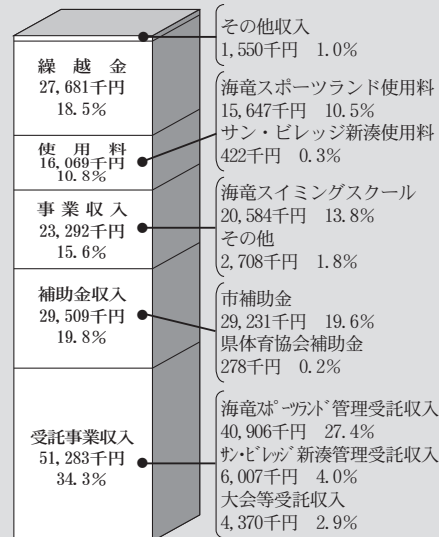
繰越金
27,681千円
18.5%

使用料
16,069千円
10.8%

事業収入
23,292千円
15.6%

補助金収入
29,509千円
19.8%

受託事業収入
51,283千円
34.3%

その他収入
1,550千円　1.0%

海竜スポーツランド使用料
15,647千円　10.5%
サン・ビレッジ新湊使用料
422千円　0.3%

海竜スイミングスクール
20,584千円　13.8%
その他
2,708千円　1.8%

市補助金
29,231千円　19.6%
県体育協会補助金
278千円　0.2%

海竜ｽﾎﾟｰﾂﾗﾝﾄﾞ管理受託収入
40,906千円　27.4%
ｻﾝ・ﾋﾞﾚｯｼﾞ新湊管理受託収入
6,007千円　4.0%
大会等受託収入
4,370千円　2.9%